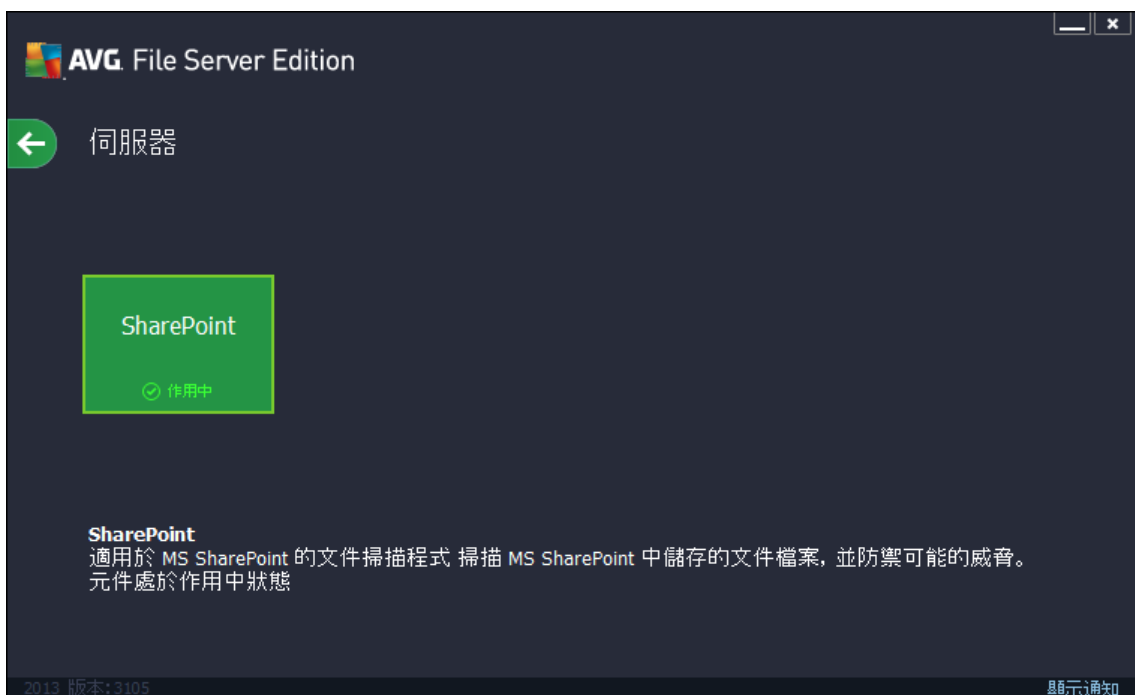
AVG. File Server Edition

伺服器

SharePoint

作用中

**SharePoint**
適用於 MS SharePoint 的文件掃描程式 掃描 MS SharePoint 中儲存的文件檔案，並防禦可能的威脅。
元件處於作用中狀態

2013 版本:3105

顯示通知